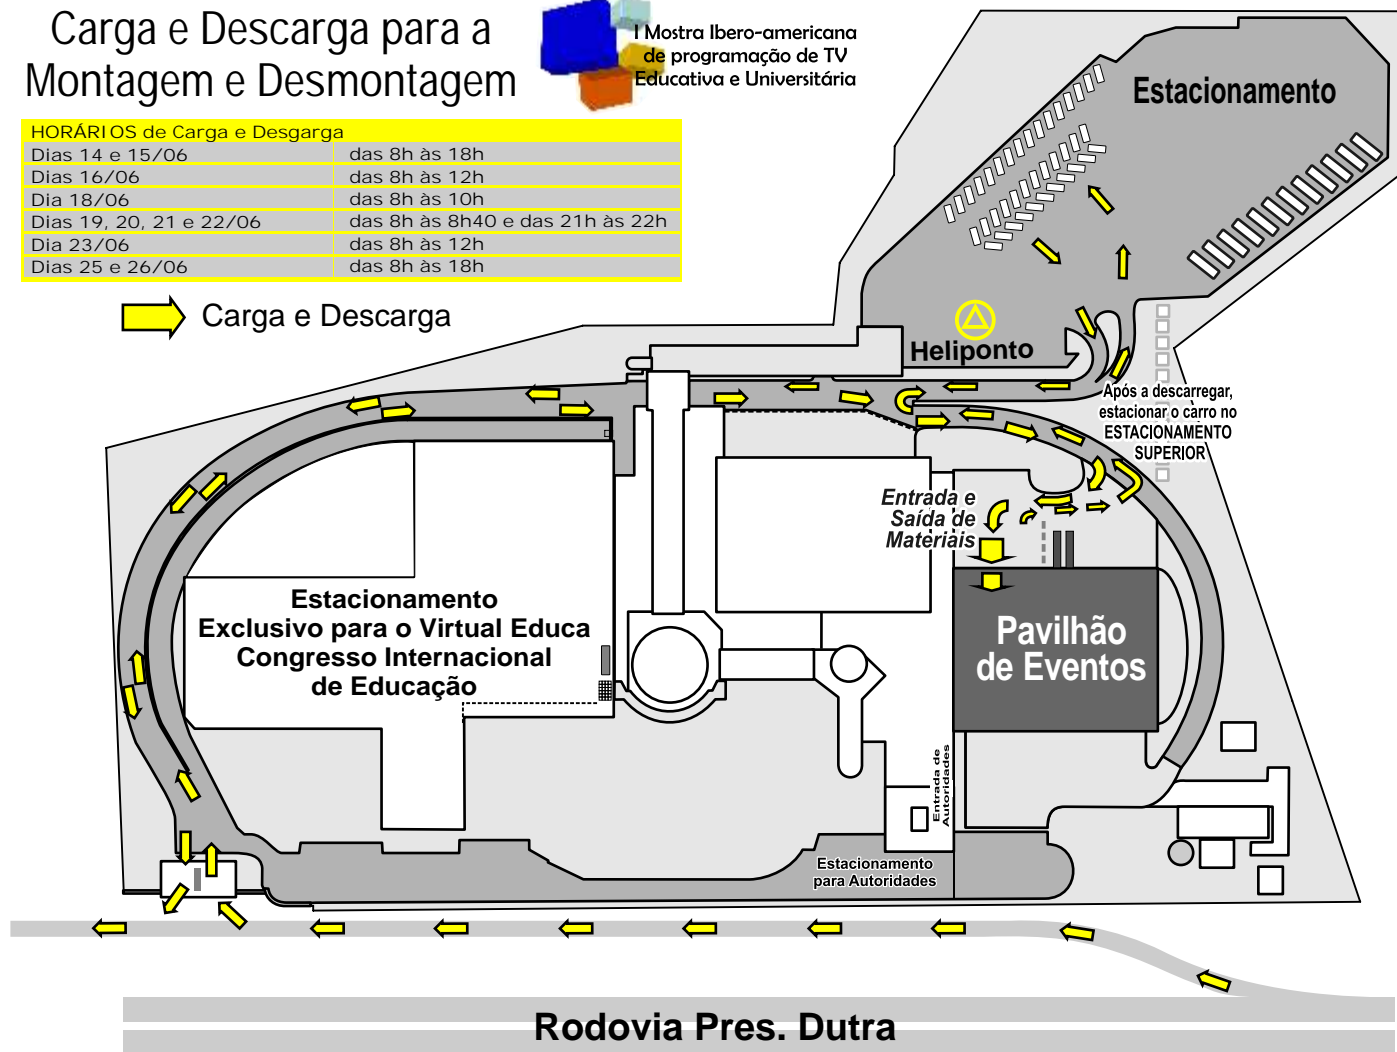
Carga e Descarga para a Montagem e Desmontagem

I Mostra Ibero-americana de programação de TV Educativa e Universitária

| HORÁRIOS de Carga e Desgarga | |
|---|---|
| Dias 14 e 15/06 | das 8h às 18h |
| Dias 16/06 | das 8h às 12h |
| Dia 18/06 | das 8h às 10h |
| Dias 19, 20, 21 e 22/06 | das 8h às 8h40 e das 21h às 22h |
| Dia 23/06 | das 8h às 12h |
| Dias 25 e 26/06 | das 8h às 18h |

Carga e Descarga

Estacionamento

Heliponto

Após a descarregar, estacionar o carro no ESTACIONAMENTO SUPERIOR

Entrada e Saída de Materiais

Estacionamento Exclusivo para o Virtual Educa Congresso Internacional de Educação

Pavilhão de Eventos

Entrada de Autoridades

Estacionamento para Autoridades

Rodovia Pres. Dutra